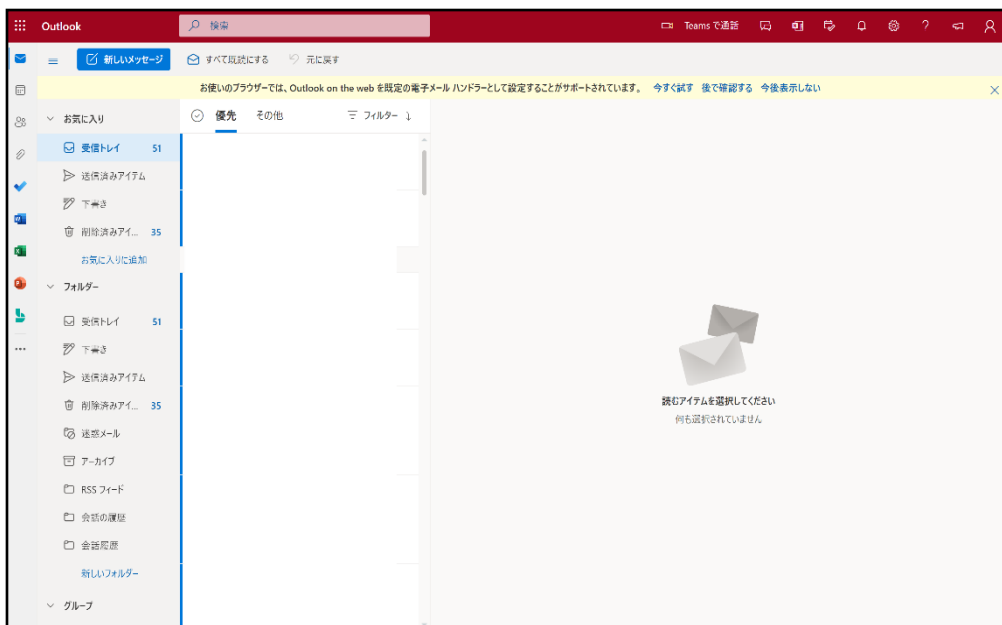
Outlook
検索
Teams で通話

新しいメッセージ
すべて既読にする
元に戻す

お使いのブラウザーでは、Outlook on the web を既定の電子メール ハンドラーとして設定することがサポートされています。 今すぐ試す 後で確認する 今後表示しない

お気に入り
受信トレイ 51
送信済みアイテム
下書き
削除済みアイ... 35
お気に入りに追加

フォルダー
受信トレイ 51
下書き
送信済みアイテム
削除済みアイ... 35
迷惑メール
アーカイブ
RSS フィード
会話の履歴
会話履歴
新しいフォルダー

グループ

優先
その他
フィルター

読むアイテムを選択してください
何も選択されていません